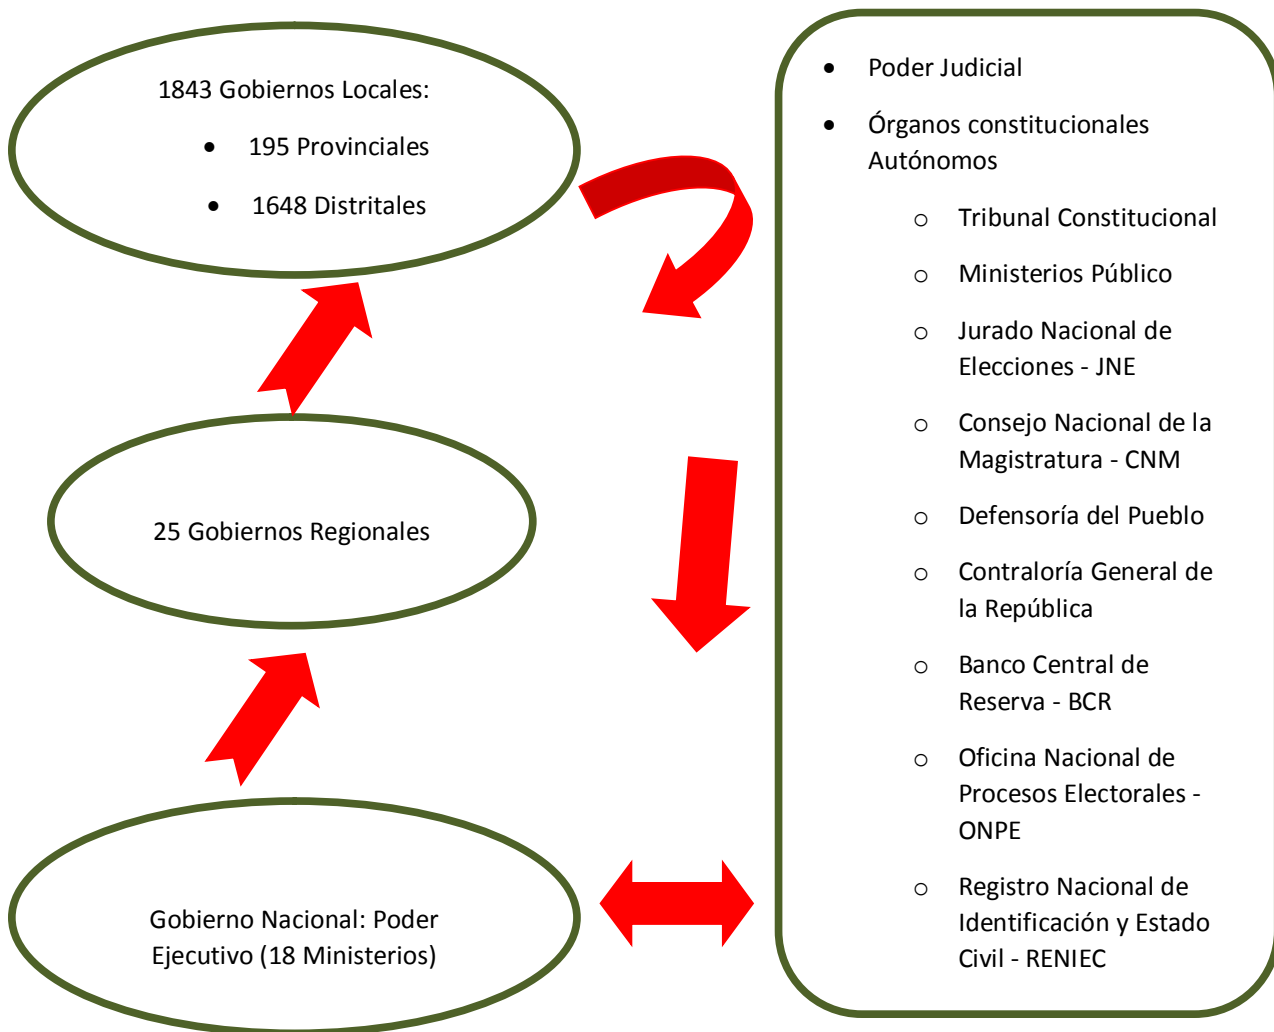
1843 Gobiernos Locales:
- 195 Provinciales
- 1648 Distritales

25 Gobiernos Regionales

Gobierno Nacional: Poder Ejecutivo (18 Ministerios)

- Poder Judicial
- Órganos constitucionales Autónomos
  - Tribunal Constitucional
  - Ministerios Público
  - Jurado Nacional de Elecciones - JNE
  - Consejo Nacional de la Magistratura - CNM
  - Defensoría del Pueblo
  - Contraloría General de la República
  - Banco Central de Reserva - BCR
  - Oficina Nacional de Procesos Electorales - ONPE
  - Registro Nacional de Identificación y Estado Civil - RENIEC